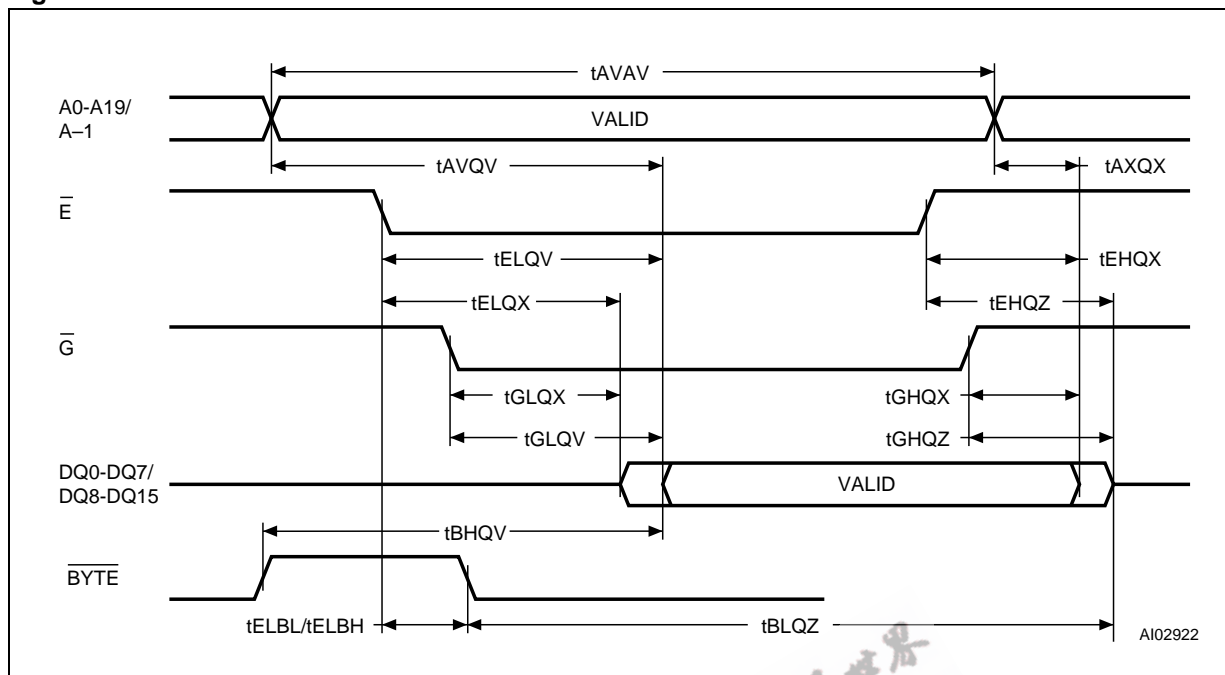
g

tAVAV

A0-A19/ A–1

VALID

tAVQV

tAXQX

$\overline{E}$

tELQV

tEHQX

tELQX

tEHQZ

$\overline{G}$

tGLQX

tGHQX

tGLQV

tGHQZ

DQ0-DQ7/ DQ8-DQ15

VALID

tBHQV

$\overline{BYTE}$

tELBL/tELBH

tBLQZ

AI02922